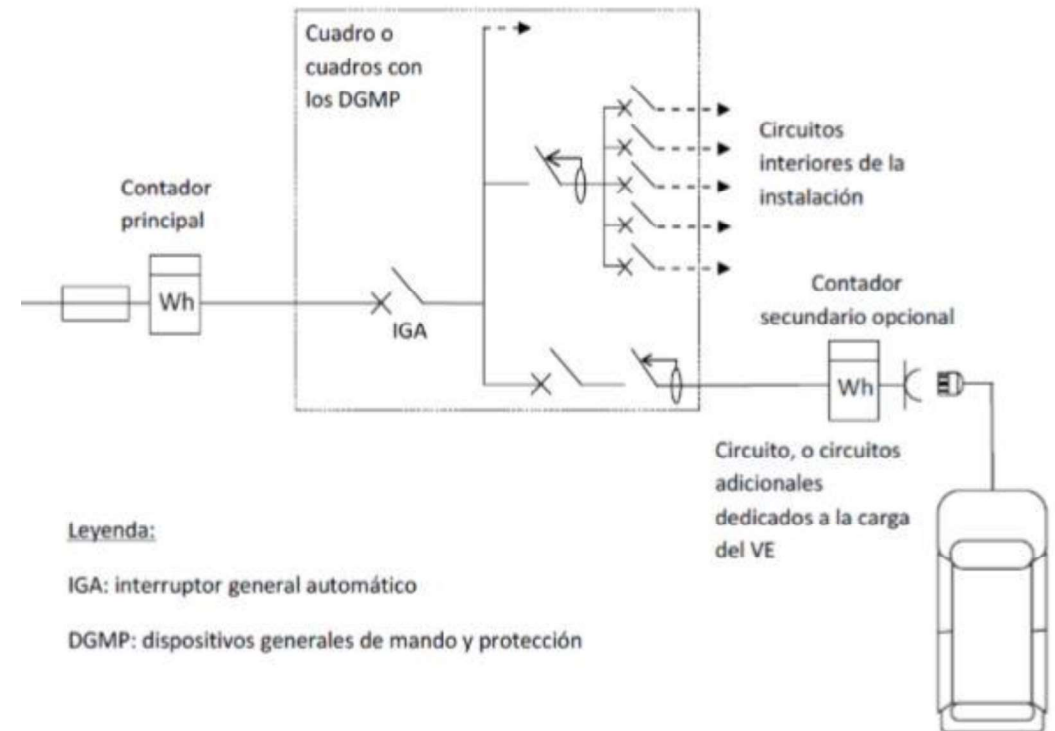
Cuadro o cuadros con los DGMP

Circuitos interiores de la instalación

Contador principal

Wh

IGA

Contador secundario opcional

Wh

Circuito, o circuitos adicionales dedicados a la carga del VE

Leyenda:

IGA: interruptor general automático

DGMP: dispositivos generales de mando y protección